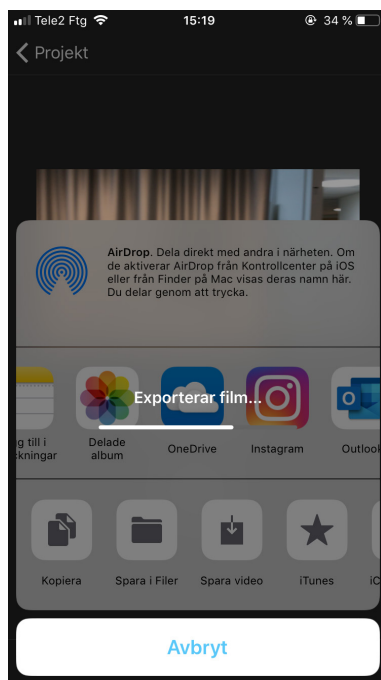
Tele2 Ftg 15:19 34 %

Projekt

AirDrop. Dela direkt med andra i närheten. Om de aktiverar AirDrop från Kontrollcenter på iOS eller från Finder på Mac visas deras namn här. Du delar genom att trycka.

g till i ckningar

Delade album

OneDrive

Instagram

Outlook

Exporterar film...

Kopiera

Spara i Filer

Spara video

iTunes

iC

Avbryt